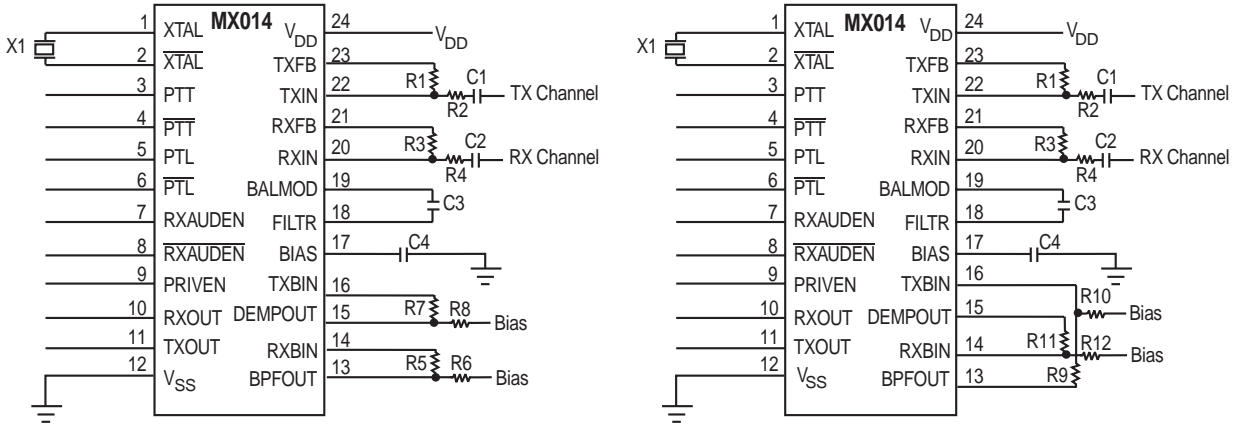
X1
1 XTAL
2 $\overline{XTAL}$
3 PTT
4 $\overline{PTT}$
5 PTL
6 $\overline{PTL}$
7 RXAUDEN
8 $\overline{RXAUDEN}$
9 PRIVEN
10 RXOUT
11 TXOUT
12 $V_{SS}$
MX014
$V_{DD}$ 24
TXFB 23
TXIN 22
RXFB 21
RXIN 20
BALMOD 19
FILTR 18
BIAS 17
TXBIN 16
DEMPOUT 15
RXBIN 14
BPFOUT 13
$V_{DD}$
R1 C1 R2 TX Channel
R3 C2 R4 RX Channel
C3
C4
R7 R8 Bias
R5 R6 Bias

X1
1 XTAL
2 $\overline{XTAL}$
3 PTT
4 $\overline{PTT}$
5 PTL
6 $\overline{PTL}$
7 RXAUDEN
8 $\overline{RXAUDEN}$
9 PRIVEN
10 RXOUT
11 TXOUT
12 $V_{SS}$
MX014
$V_{DD}$ 24
TXFB 23
TXIN 22
RXFB 21
RXIN 20
BALMOD 19
FILTR 18
BIAS 17
TXBIN 16
DEMPOUT 15
RXBIN 14
BPFOUT 13
$V_{DD}$
R1 C1 R2 TX Channel
R3 C2 R4 RX Channel
C3
C4
R10 Bias
R11 R12 Bias
R9